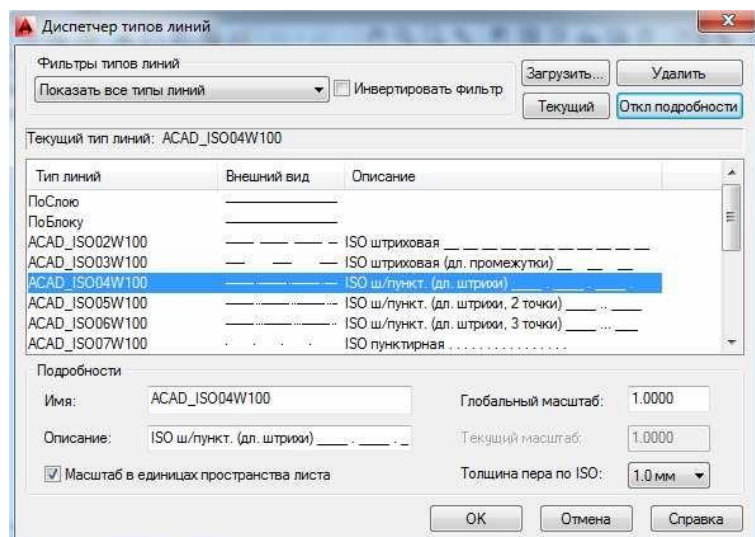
Диспетчер типов линий

Фильтры типов линий

Показать все типы линий

Инвертировать фильтр

Загрузить...

Удалить

Текущий

Откл подробности

Текущий тип линий: ACAD_ISO04W100

| Тип линий | Внешний вид | Описание |
|---|---|---|
| ПоСлою | | |
| ПоБлоку | | |
| ACAD_ISO02W100 | | ISO штриховая __ __ __ __ __ __ __ __ |
| ACAD_ISO03W100 | | ISO штриховая (дл. промежутки) __ __ __ |
| ACAD_ISO04W100 | | ISO ш/пункт. (дл. штрихи) ____ . ____ . |
| ACAD_ISO05W100 | | ISO ш/пункт. (дл. штрихи, 2 точки) ____ .. ___ |
| ACAD_ISO06W100 | | ISO ш/пункт. (дл. штрихи, 3 точки) ____ ... ___ |
| ACAD_ISO07W100 | | ISO пунктирная . . . . . . . . . . . . . . . . |

Подробности

Имя: ACAD_ISO04W100

Описание: ISO ш/пункт. (дл. штрихи) ____ . ____ . _

Масштаб в единицах пространства листа

Глобальный масштаб: 1.0000

Текущий масштаб: 1.0000

Толщина пера по ISO: 1.0 мм

OK

Отмена

Справка